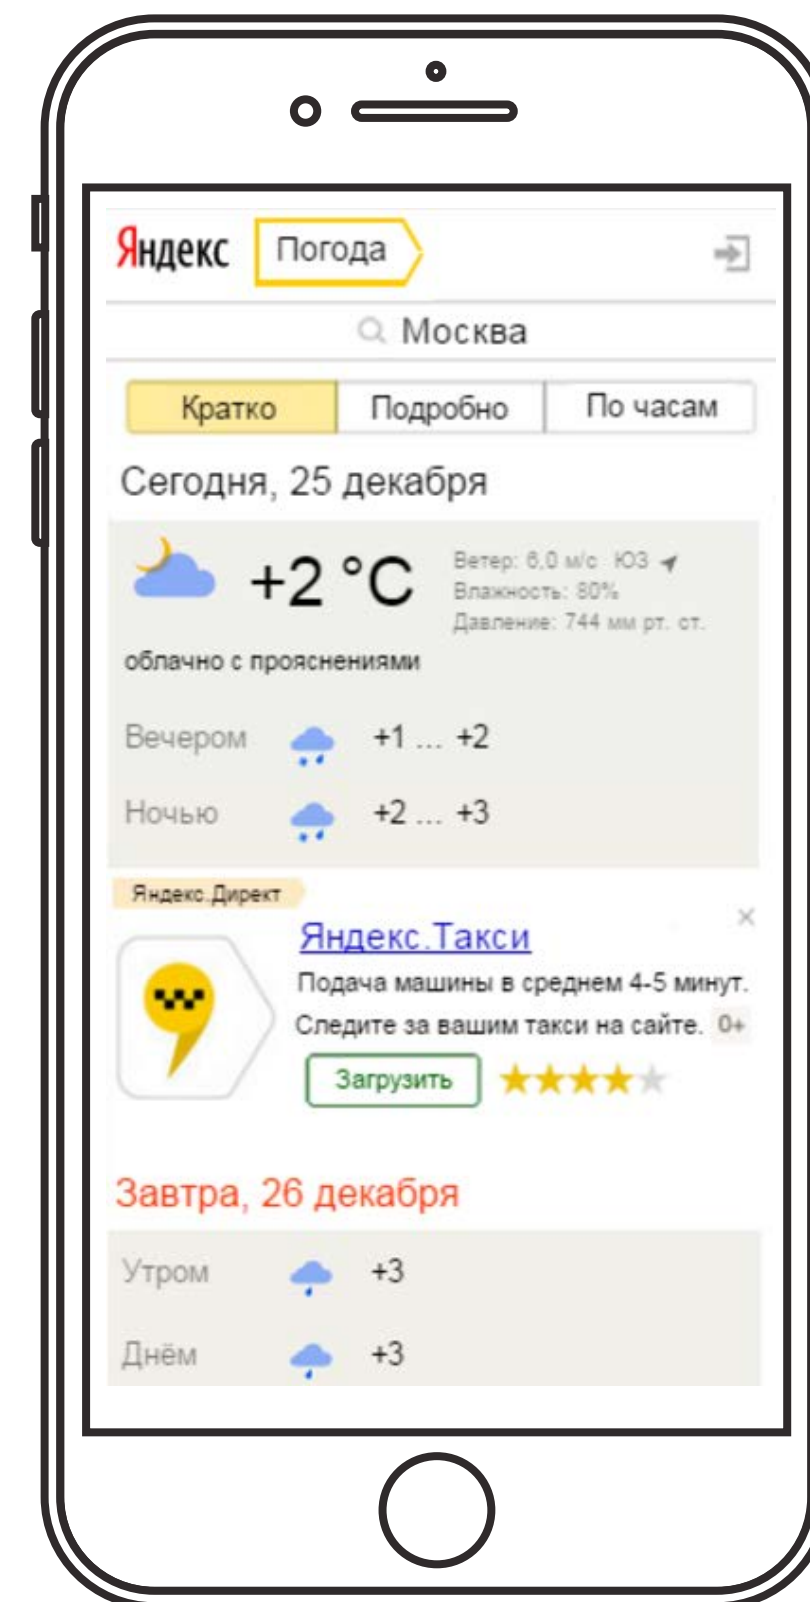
Яндекс Погода

Москва

Кратко | Подробно | По часам

Сегодня, 25 декабря

+2 °C

Ветер: 6,0 м/с ЮЗ
Влажность: 80%
Давление: 744 мм рт. ст.

облачно с прояснениями

Вечером +1 ... +2

Ночью +2 ... +3

Яндекс.Директ

×

Яндекс.Такси

Подача машины в среднем 4-5 минут.

Следите за вашим такси на сайте. 0+

Загрузить

Завтра, 26 декабря

Утром +3

Днём +3